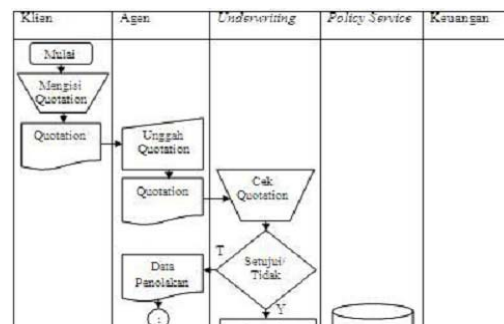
| Klien | Agen | Underwriting | Policy Service | Keuangan |
|---|---|---|---|---|

Mulai

Mengisi Quotation

Quotation

Unggah Quotation

Quotation

Cek Quotation

T

Setuju/ Tidak

Y

Data Penolakan

1